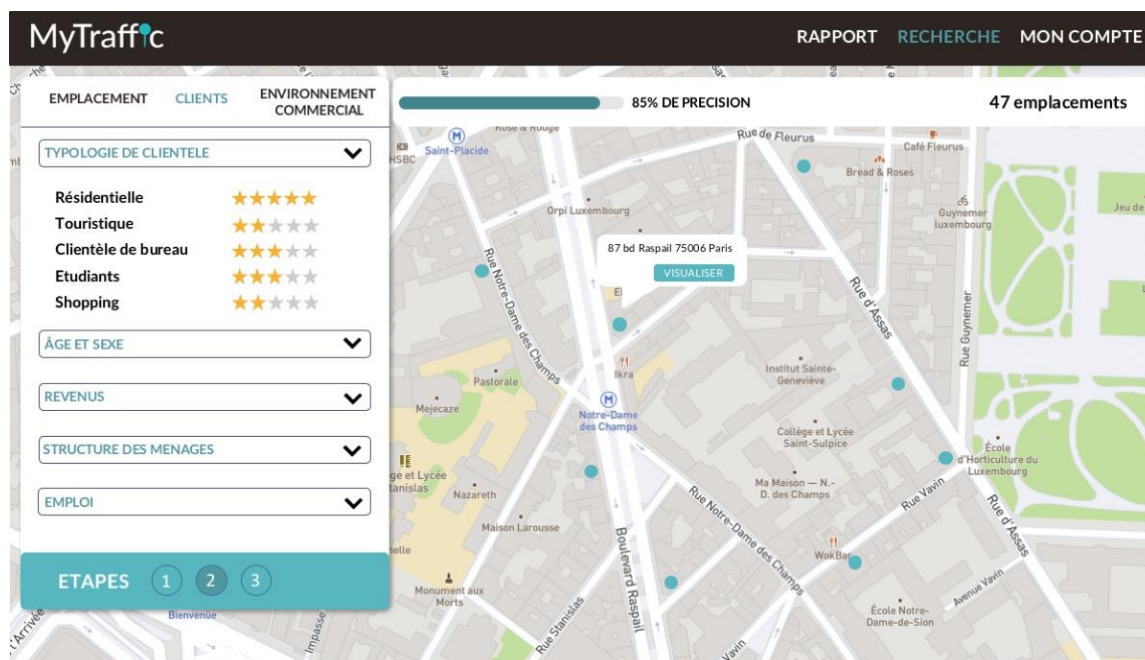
MyTraffic

RAPPORT RECHERCHE MON COMPTE

EMPLACEMENT CLIENTS ENVIRONNEMENT COMMERCIAL

85% DE PRECISION

47 emplacements

TYPOLOGIE DE CLIENTELE

Résidentielle ★★★★★
Touristique ★★★★★
Clientèle de bureau ★★★★★
Etudiants ★★★★★
Shopping ★★★★★

ÂGE ET SEXE

REVENUS

STRUCTURE DES MENAGES

EMPLOI

ETAPES 1 2 3

87 bd Raspail 75006 Paris
VISUALISER

Rose & Rouge
Saint-Placide
HSBC
Rue de Fleurus
Café Fleurus
Bread & Roses
Orpi Luxembourg
Guynemer luxembourg
Jeu de
Rue Notre-Dame des Champs
Rue d'Assas
Rue Guynemer
Pastorale
Ikra
Institut Sainte-Geneviève
Mejecaze
Notre-Dame des Champs
Collège et Lycée Saint-Sulpice
École d'Horticulture du Luxembourg
ge et Lycée tanislas
Nazareth
Ma Maison — N.-D. des Champs
Rue Vavin
Maison Larousse
Boulevard Raspail
Rue Notre-Dame des Champs
WokBar
Rue d'Assas
Monument aux Morts
Rue Stanislas
Avenue Vavin
École Notre-Dame-de-Sion
Bienvenue
Impasse
Vavin
l'Arrivée
elle